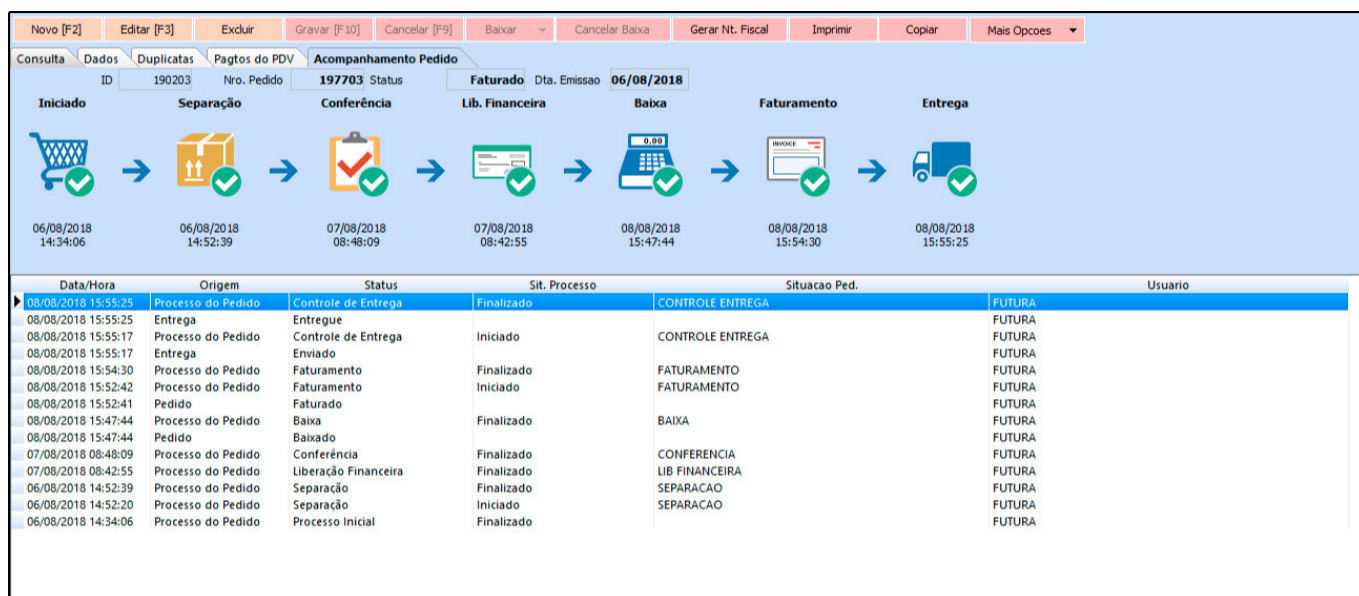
Novo [F2] Editar [F3] Excluir Gravar [F10] Cancelar [F9] Baixar Cancelar Baixa Gerar Nt. Fiscal Imprimir Copiar Mais Opcoes

Consulta Dados Duplicatas Pagtos do PDV Acompanhamento Pedido

ID 190203 Nro. Pedido 197703 Status Faturado Dta. Emissao 06/08/2018

Iniciado Separação Conferência Lib. Financeira Baixa Faturamento Entrega

0.00

INVOICE

06/08/2018 14:34:06

06/08/2018 14:52:39

07/08/2018 08:48:09

07/08/2018 08:42:55

08/08/2018 15:47:44

08/08/2018 15:54:30

08/08/2018 15:55:25

| Data/Hora | Origem | Status | Sit. Processo | Situacao Ped. | Usuario |
|---|---|---|---|---|---|
| 08/08/2018 15:55:25 | Processo do Pedido | Controle de Entrega | Finalizado | CONTROLE ENTREGA | FUTURA |
| 08/08/2018 15:55:25 | Entrega | Entregue | | | FUTURA |
| 08/08/2018 15:55:17 | Processo do Pedido | Controle de Entrega | Iniciado | CONTROLE ENTREGA | FUTURA |
| 08/08/2018 15:55:17 | Entrega | Enviado | | | FUTURA |
| 08/08/2018 15:54:30 | Processo do Pedido | Faturamento | Finalizado | FATURAMENTO | FUTURA |
| 08/08/2018 15:52:42 | Processo do Pedido | Faturamento | Iniciado | FATURAMENTO | FUTURA |
| 08/08/2018 15:52:41 | Pedido | Faturado | | | FUTURA |
| 08/08/2018 15:47:44 | Processo do Pedido | Baixa | Finalizado | BAIXA | FUTURA |
| 08/08/2018 15:47:44 | Pedido | Baixado | | | FUTURA |
| 07/08/2018 08:48:09 | Processo do Pedido | Conferência | Finalizado | CONFERENCIA | FUTURA |
| 07/08/2018 08:42:55 | Processo do Pedido | Liberação Financeira | Finalizado | LIB FINANCEIRA | FUTURA |
| 06/08/2018 14:52:39 | Processo do Pedido | Separação | Finalizado | SEPARACAO | FUTURA |
| 06/08/2018 14:52:20 | Processo do Pedido | Separação | Iniciado | SEPARACAO | FUTURA |
| 06/08/2018 14:34:06 | Processo do Pedido | Processo Inicial | Finalizado | | FUTURA |